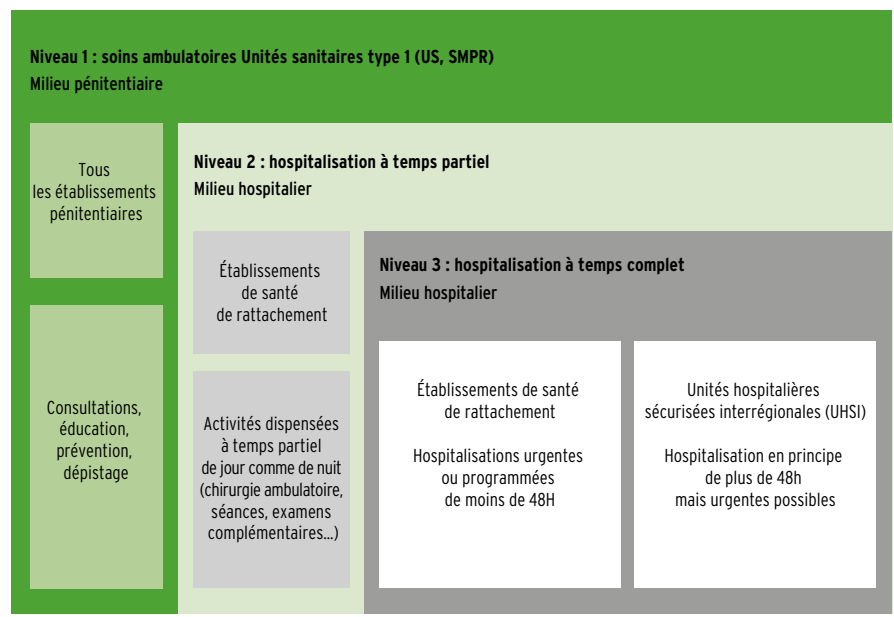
Niveau 1 : soins ambulatoires Unités sanitaires type 1 (US, SMPR)
Milieu pénitentiaire

Tous les établissements pénitentiaires

Consultations, éducation, prévention, dépistage

Niveau 2 : hospitalisation à temps partiel
Milieu hospitalier

Établissements de santé de rattachement

Activités dispensées à temps partiel de jour comme de nuit (chirurgie ambulatoire, séances, examens complémentaires…)

Niveau 3 : hospitalisation à temps complet
Milieu hospitalier

Établissements de santé de rattachement

Hospitalisations urgentes ou programmées de moins de 48H

Unités hospitalières sécurisées interrégionales (UHSI)

Hospitalisation en principe de plus de 48h mais urgentes possibles